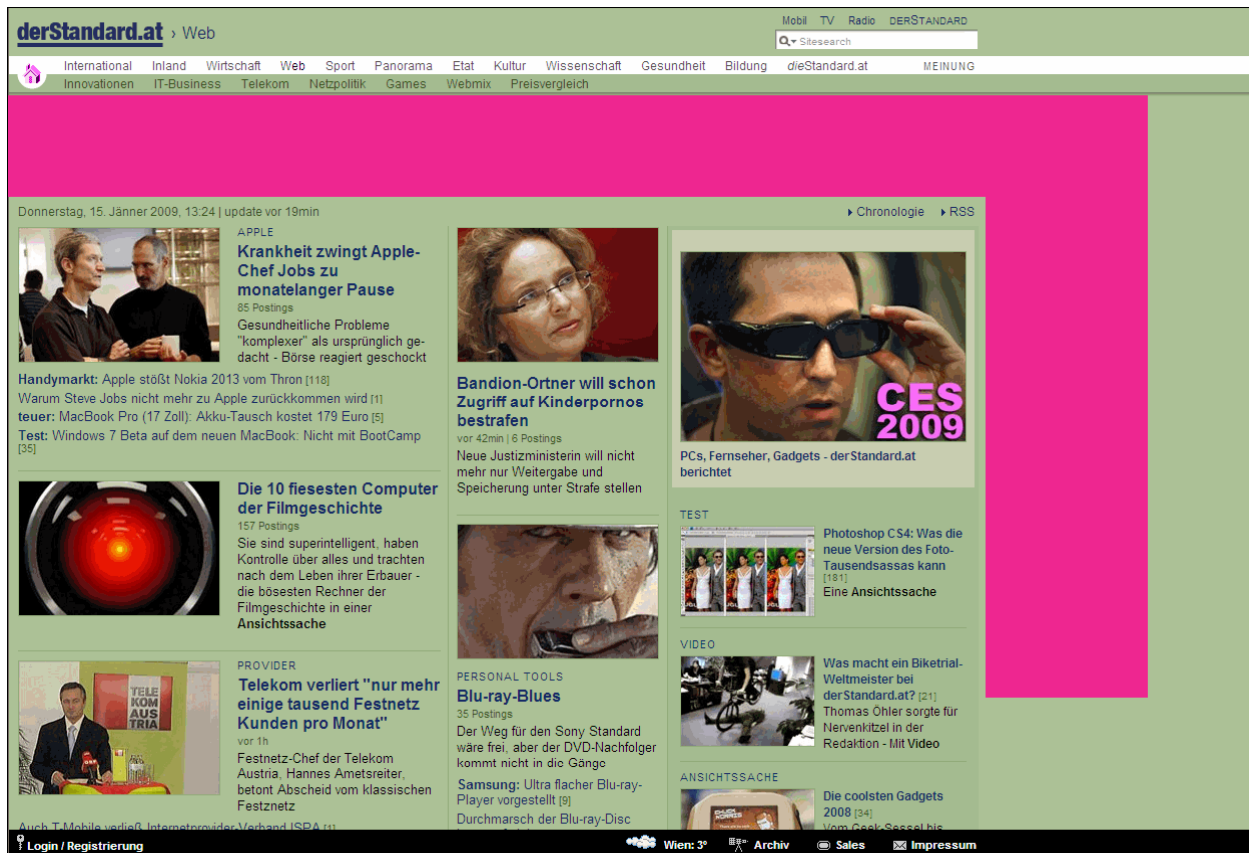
derStandard.at › Web

Mobil TV Radio DERSTANDARD

Sitesearch

International Inland Wirtschaft Web Sport Panorama Etat Kultur Wissenschaft Gesundheit Bildung dieStandard.at MEINUNG

Innovationen IT-Business Telekom Netzpolitik Games Webmix Preisvergleich

Donnerstag, 15. Jänner 2009, 13:24 | update vor 19min

▸ Chronologie ▸ RSS

APPLE

Krankheit zwingt Apple-Chef Jobs zu monatelanger Pause

85 Postings

Gesundheitliche Probleme "komplexer" als ursprünglich gedacht - Börse reagiert geschockt

Handymarkt: Apple stößt Nokia 2013 vom Thron [118]

Warum Steve Jobs nicht mehr zu Apple zurückkommen wird [1]

teuer: MacBook Pro (17 Zoll): Akku-Tausch kostet 179 Euro [5]

Test: Windows 7 Beta auf dem neuen MacBook: Nicht mit BootCamp [35]

Die 10 fiesesten Computer der Filmgeschichte

157 Postings

Sie sind superintelligent, haben Kontrolle über alles und trachten nach dem Leben ihrer Erbauer - die bösesten Rechner der Filmgeschichte in einer Ansichtssache

PROVIDER

Telekom verliert "nur mehr einige tausend Festnetz Kunden pro Monat"

vor 1h

Festnetz-Chef der Telekom Austria, Hannes Ametsreiter, betont Abscheid vom klassischen Festznetz

Auch T-Mobile verließ Internetprovider-Verband ISPA [1]

Bandion-Ortner will schon Zugriff auf Kinderpornos bestrafen

vor 42min | 6 Postings

Neue Justizministerin will nicht mehr nur Weitergabe und Speicherung unter Strafe stellen

PERSONAL TOOLS

Blu-ray-Blues

35 Postings

Der Weg für den Sony Standard wäre frei, aber der DVD-Nachfolger kommt nicht in die Gänge

Samsung: Ultra flacher Blu-ray-Player vorgestellt [9]

Durchmarsch der Blu-ray-Disc

CES 2009

PCs, Fernseher, Gadgets - derStandard.at berichtet

TEST

Photoshop CS4: Was die neue Version des Foto-Tausendsassas kann

[181]

Eine Ansichtssache

VIDEO

Was macht ein Biketrial-Weltmeister bei derStandard.at? [21]

Thomas Öhler sorgte für Nervenkitzel in der Redaktion - Mit Video

ANSICHTSSACHE

Die coolsten Gadgets 2008 [34]

Vom Geek-Sessel bis

Login / Registrierung

Wien: 3° Archiv Sales Impressum